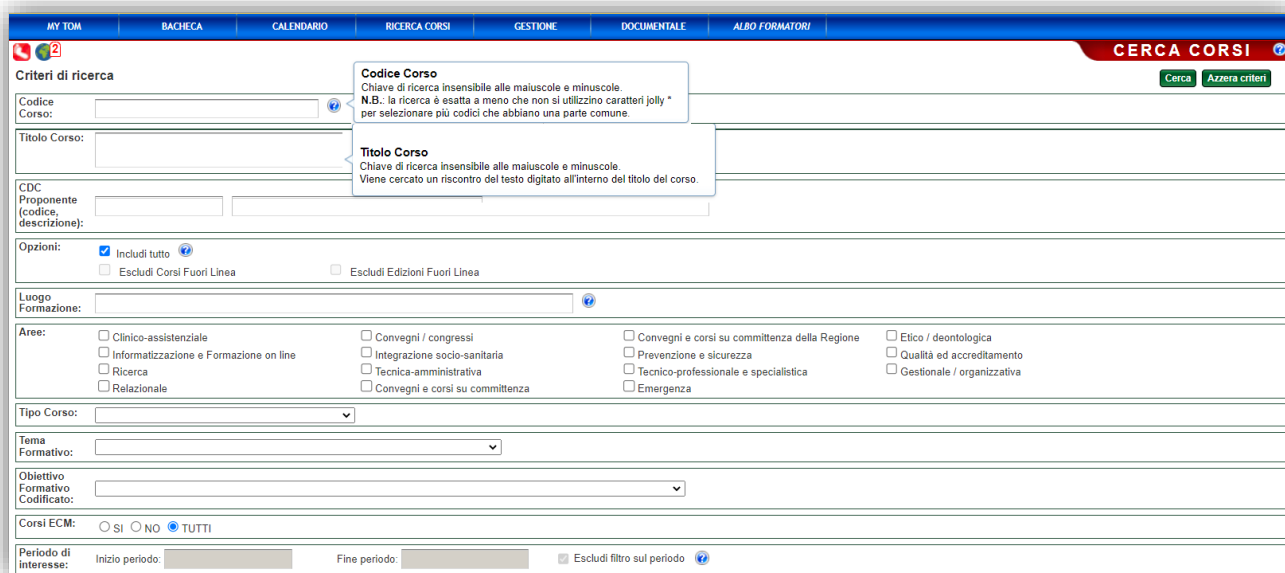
MY TOM | BACHECA | CALENDARIO | RICERCA CORSI | GESTIONE | DOCUMENTALE | ALBO FORMATORI

2

CERCA CORSI

Criteri di ricerca

Cerca | Azzera criteri

Codice Corso:

Codice Corso
Chiave di ricerca insensibile alle maiuscole e minuscole.
N.B.: la ricerca è esatta a meno che non si utilizzino caratteri jolly * per selezionare più codici che abbiano una parte comune.

Titolo Corso:

Titolo Corso
Chiave di ricerca insensibile alle maiuscole e minuscole.
Viene cercato un riscontro del testo digitato all'interno del titolo del corso.

CDC Proponente (codice, descrizione):

Opzioni:
Includi tutto
Escludi Corsi Fuori Linea
Escludi Edizioni Fuori Linea

Luogo Formazione:

Aree:
Clinico-assistenziale
Informatizzazione e Formazione on line
Ricerca
Relazionale
Convegni / congressi
Integrazione socio-sanitaria
Tecnica-amministrativa
Convegni e corsi su committenza
Convegni e corsi su committenza della Regione
Prevenzione e sicurezza
Tecnico-professionale e specialistica
Emergenza
Etico / deontologica
Qualità ed accreditamento
Gestionale / organizzativa

Tipo Corso:

Tema Formativo:

Obiettivo Formativo Codificato:

Corsi ECM: SI NO TUTTI

Periodo di interesse: Inizio periodo: Fine periodo: Escludi filtro sul periodo